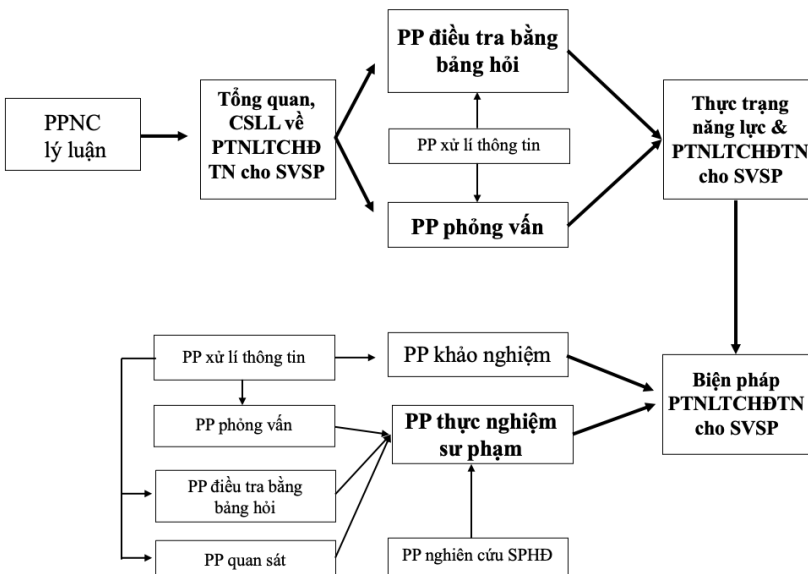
PPNC lý luận

Tổng quan, CSLL về PTNLTCHĐ TN cho SVSP

PP điều tra bằng bảng hỏi

PP xử lí thông tin

PP phỏng vấn

Thực trạng năng lực & PTNLTCHĐTN cho SVSP

PP xử lí thông tin

PP khảo nghiệm

PP phỏng vấn

PP thực nghiệm sư phạm

PP điều tra bằng bảng hỏi

PP quan sát

PP nghiên cứu SPHĐ

Biện pháp PTNLTCHĐTN cho SVSP